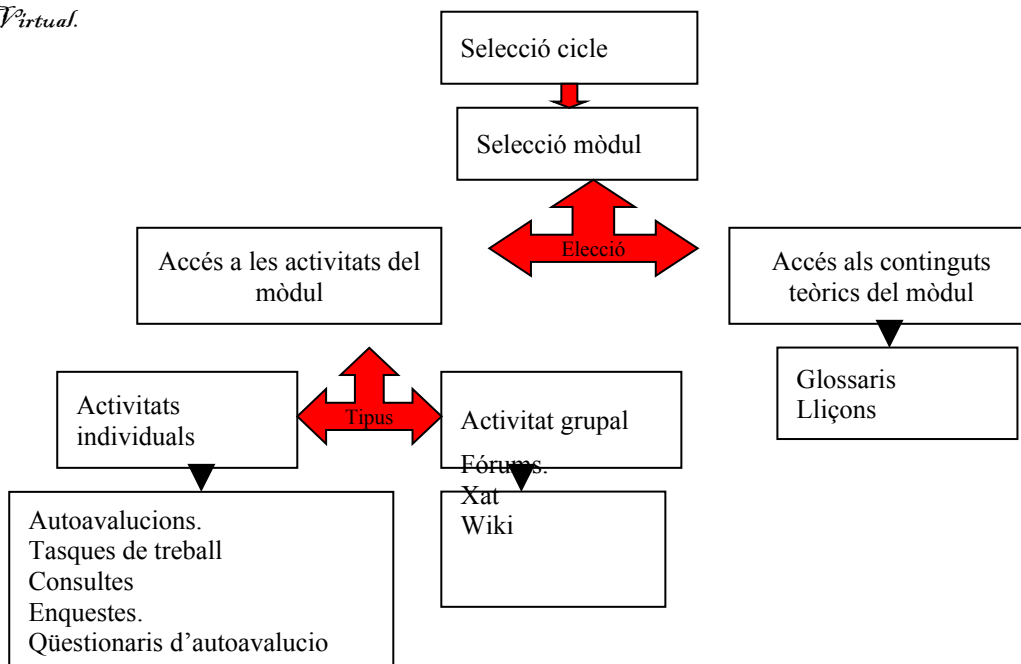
Virtual.

Selecció cicle

Selecció mòdul

Elecció

Accés a les activitats del mòdul

Accés als continguts teòrics del mòdul

Glossaris
Lliçons

Tipus

Activitats individuals

Activitat grupal

Fórums.
Xat
Wiki

Autoavalucions.
Tasques de treball
Consultes
Enquestes.
Qüestionaris d'autoavalucio